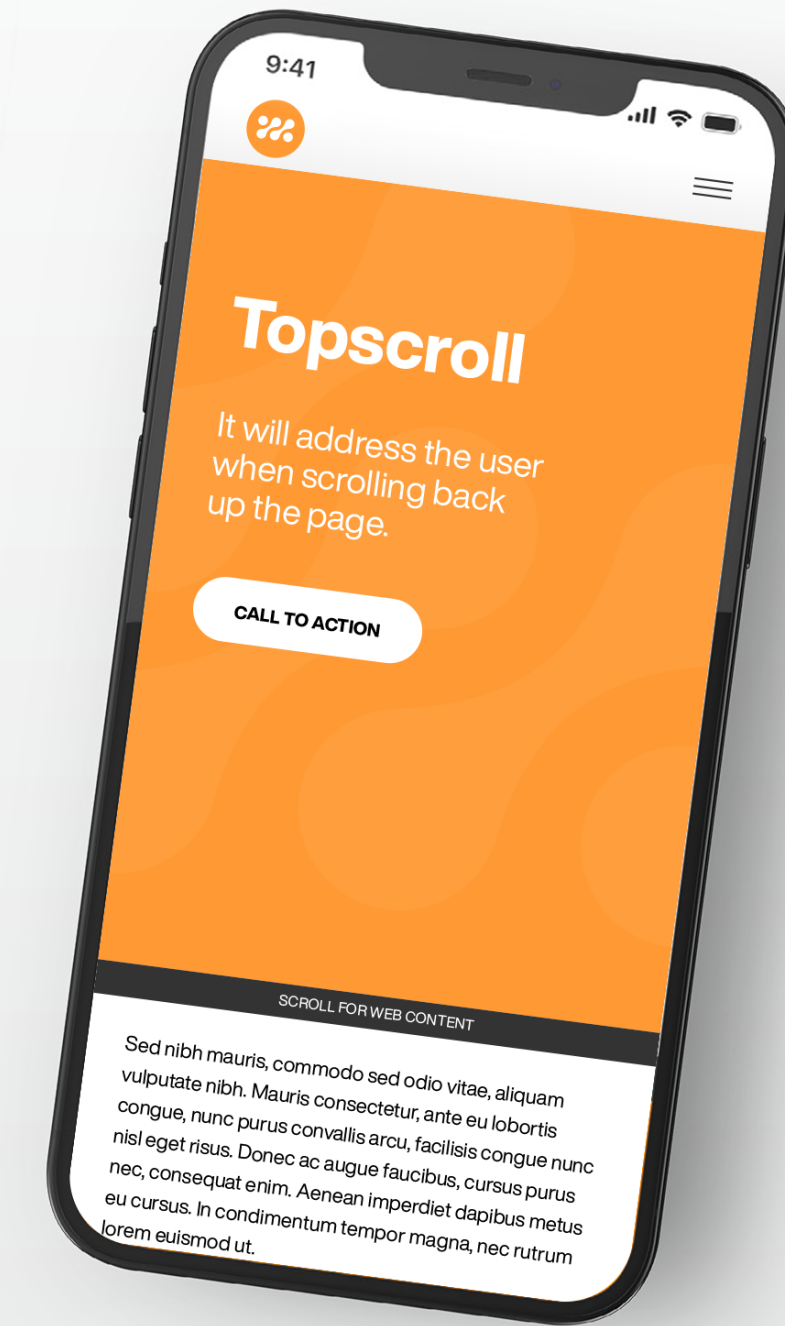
9:41

Topscroll

It will address the user when scrolling back up the page.

CALL TO ACTION

SCROLL FOR WEB CONTENT

Sed nibh mauris, commodo sed odio vitae, aliquam vulputate nibh. Mauris consectetur, ante eu lobortis congue, nunc purus convallis arcu, facilisis congue nunc nisl eget risus. Donec ac augue faucibus, cursus purus nec, consequat enim. Aenean imperdiet dapibus metus eu cursus. In condimentum tempor magna, nec rutrum lorem euismod ut.